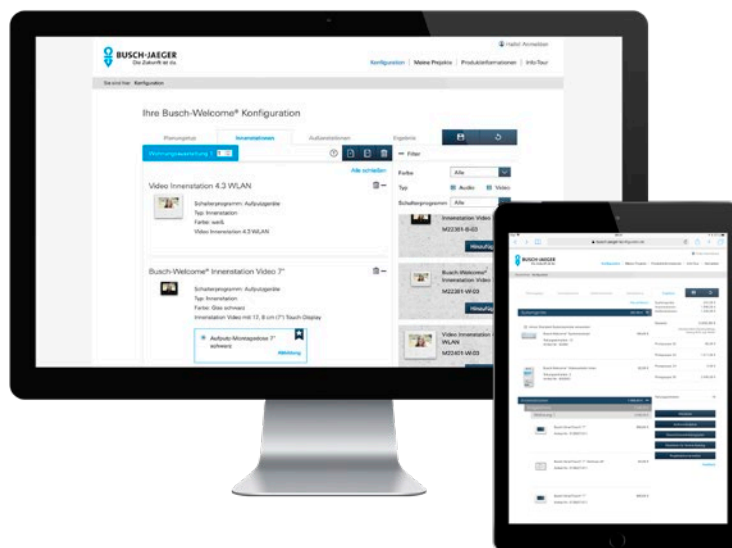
BUSCH-JAEGER
Die Zukunft ist da.

Hallo! Anmelden

Konfigurator | Meine Projekte | Produktinformationen | InfoTour

Sie sind hier: Konfigurator

Ihre Busch-Welcome® Konfiguration

Planungstyp | Innenstationen | Außenstationen | Ergebnis

Wohnungsauswahlung

Filter

Alle schließen

Video Innenstation 4.3 WLAN

Schalterprogramm: Aufputzgeräte
Typ: Innenstation
Farbe: weiß
Video Innenstation 4.3 WLAN

Busch-Welcome® Innenstation Video 7"

Schalterprogramm: Aufputzgeräte
Typ: Innenstation
Farbe: Glas schwarz
Innenstation Video mit 17, 8 cm (7") Touch-Display

Aufputz-Montagedose 7" schwarz

Farbe: Alle
Typ: Audio Video
Schalterprogramm: Alle

Innenstation Video
M22381-B-03
Hinzufügen

Busch-Welcome® Innenstation Video
M22381-W-03
Hinzufügen

Video Innenstation WLAN
M22401-W-03

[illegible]